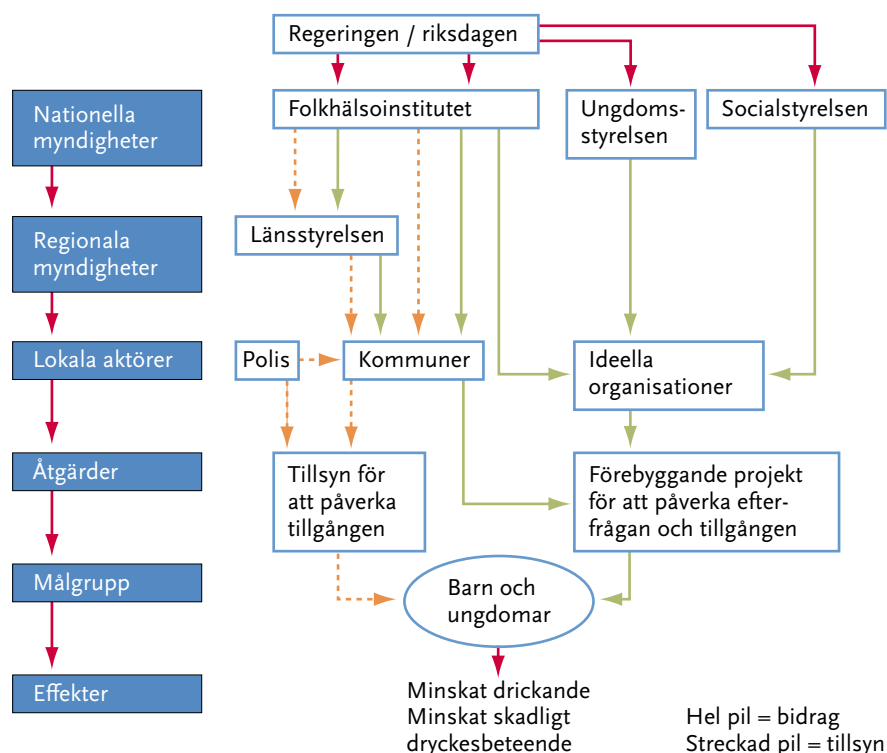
Regeringen / riksdagen

Nationella myndigheter

Folkhälsoinstitutet

Ungdomsstyrelsen

Socialstyrelsen

Regionala myndigheter

Länsstyrelsen

Lokala aktörer

Polis

Kommuner

Ideella organisationer

Åtgärder

Tillsyn för att påverka tillgången

Förebyggande projekt för att påverka efterfrågan och tillgången

Målgrupp

Barn och ungdomar

Effekter

Minskat drickande
Minskat skadligt dryckesbeteende

Hel pil = bidrag
Streckad pil = tillsyn